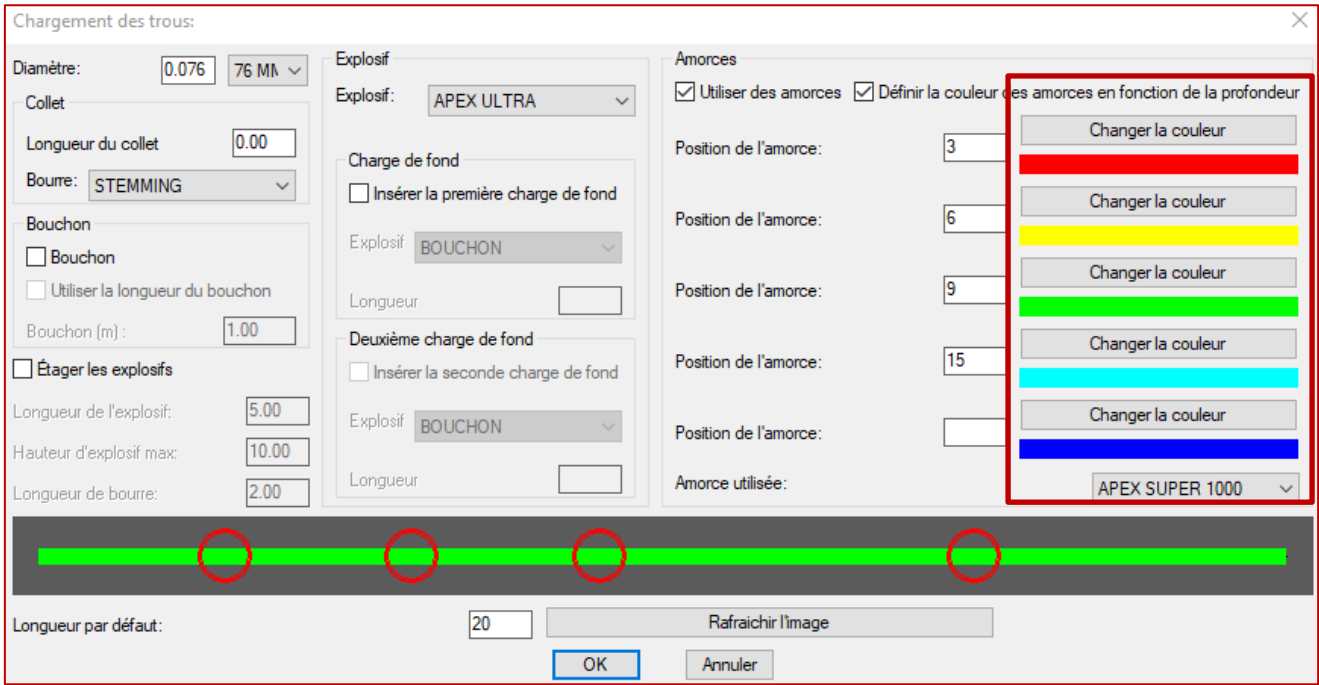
Chargement des trous:

Diamètre: 0.076 76 MM

Collet

Longueur du collet 0.00

Bourre: STEMMING

Bouchon

Bouchon

Utiliser la longueur du bouchon

Bouchon (m) : 1.00

Étager les explosifs

Longueur de l'explosif: 5.00

Hauteur d'explosif max: 10.00

Longueur de bourre: 2.00

Explosif

Explosif: APEX ULTRA

Charge de fond

Insérer la première charge de fond

Explosif BOUCHON

Longueur

Deuxième charge de fond

Insérer la seconde charge de fond

Explosif BOUCHON

Longueur

Amorces

Utiliser des amorces Définir la couleur des amorces en fonction de la profondeur

Position de l'amorce: 3 Changer la couleur

Position de l'amorce: 6 Changer la couleur

Position de l'amorce: 9 Changer la couleur

Position de l'amorce: 15 Changer la couleur

Position de l'amorce: Changer la couleur

Amorce utilisée: APEX SUPER 1000

Longueur par défaut: 20 Rafraichir l'image

OK Annuler